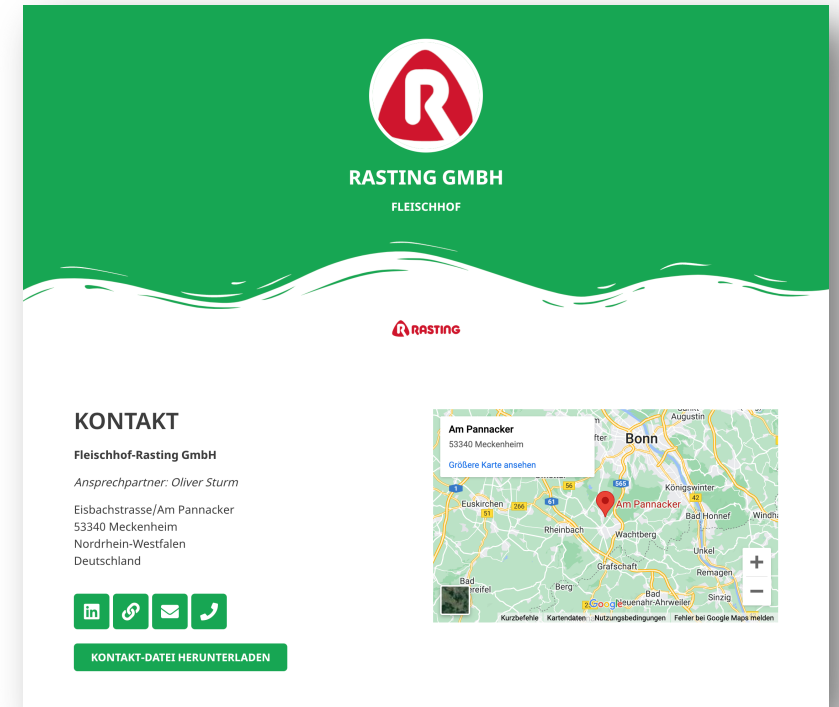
RASTING GMBH

FLEISCHHOF

RASTING

KONTAKT

Fleischhof-Rasting GmbH

Ansprechpartner: Oliver Sturm

Eisbachstrasse/Am Pannacker
53340 Meckenheim
Nordrhein-Westfalen
Deutschland

KONTAKT-DATEI HERUNTERLADEN

Am Pannacker
53340 Meckenheim
Größere Karte ansehen

Bonn
Augustin
Königswinter
Euskirchen
Rheinbach
Am Pannacker
Bad Honnef
Windha
Wachtberg
Unkel
Grafschaft
Remagen
Bad
reifel
Berg
Bad Neuenahr-Ahrweiler
Sinzig
565
56
61
51
266
1
42
Google
Kurzbefehle
Kartendaten
Nutzungsbedingungen
Fehler bei Google Maps melden